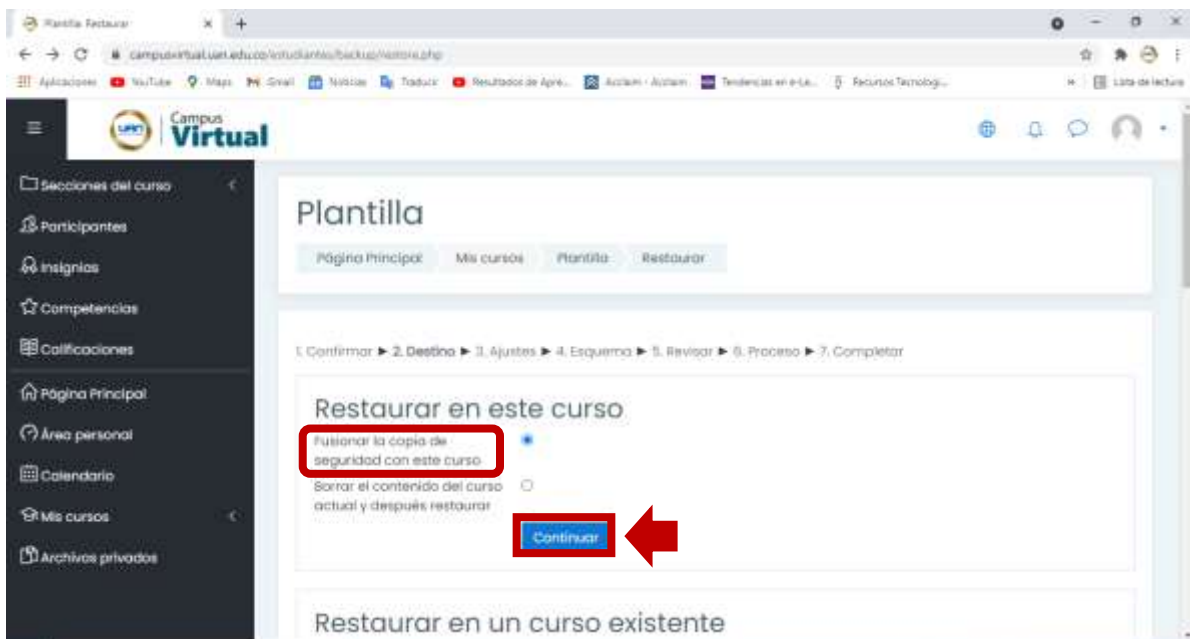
Plantilla: Restaurar
campusvirtual.uan.edu.co/estudiantes/backup/restore.php
Aplicaciones YouTube Maps Gmail Noticias Traducir Resultados de Apre... Acclaim - Acclaim Tendencias en e-Le... Recursos Tecnologi... Lista de lectura

Campus Virtual

Secciones del curso
Participantes
Insignias
Competencias
Calificaciones
Página Principal
Área personal
Calendario
Mis cursos
Archivos privados

Plantilla
Página Principal Mis cursos Plantilla Restaurar

1. Confirmar ► 2. Destino ► 3. Ajustes ► 4. Esquema ► 5. Revisar ► 6. Proceso ► 7. Completar

Restaurar en este curso
Fusionar la copia de seguridad con este curso
Borrar el contenido del curso actual y después restaurar
Continuar

Restaurar en un curso existente